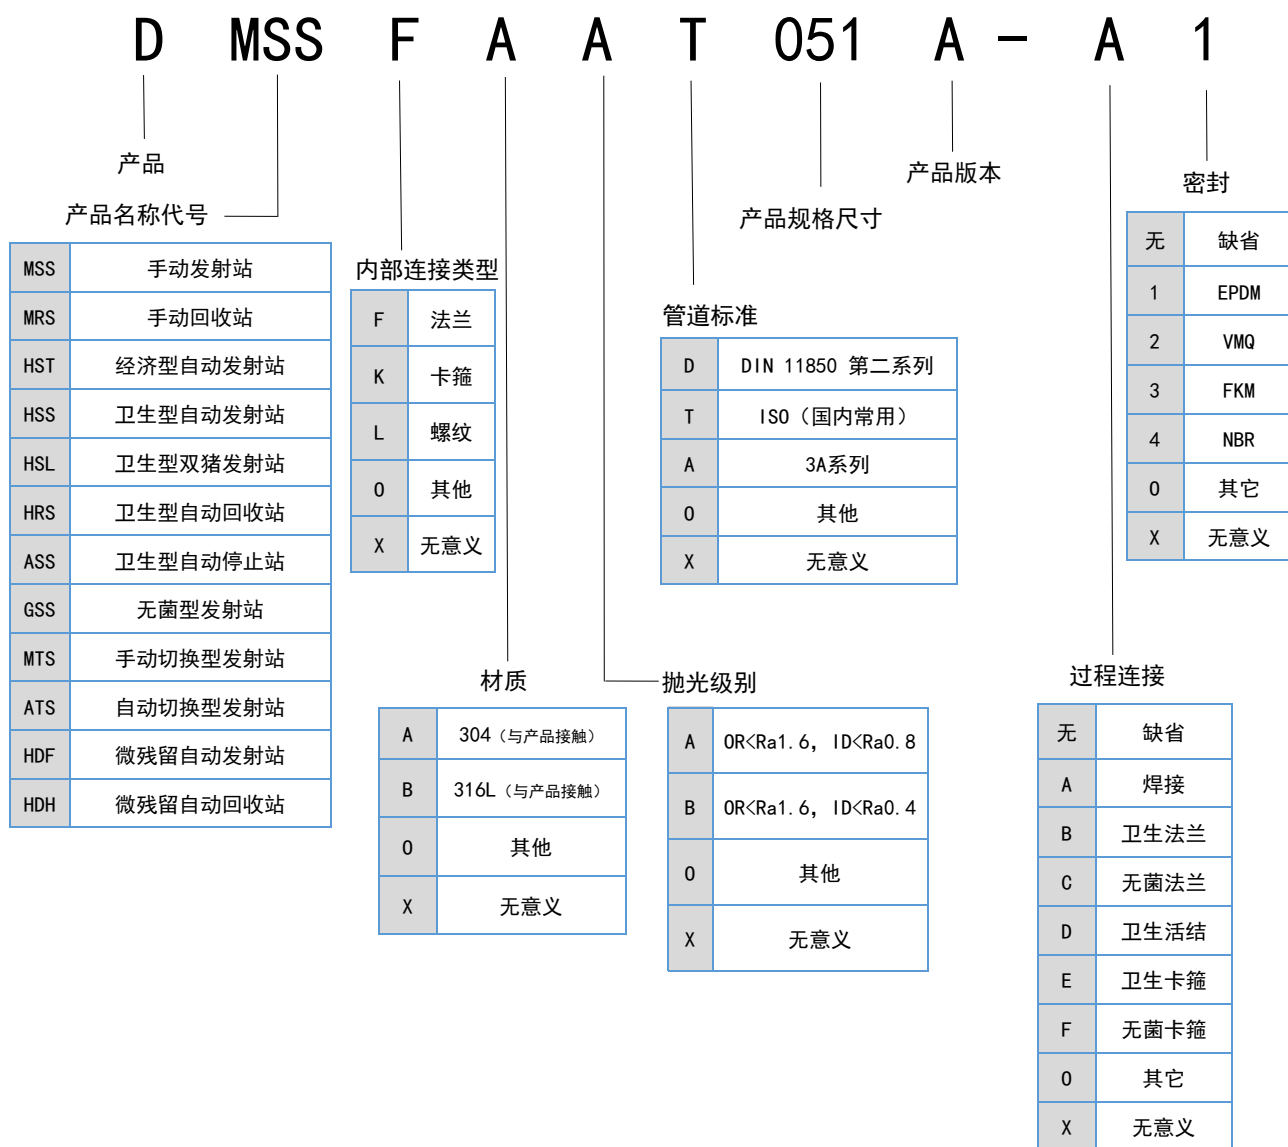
D MSS F A A T 051 A - A 1

产品

产品名称代号

| MSS | 手动发射站 |
|---|---|
| MRS | 手动回收站 |
| HST | 经济型自动发射站 |
| HSS | 卫生型自动发射站 |
| HSL | 卫生型双猪发射站 |
| HRS | 卫生型自动回收站 |
| ASS | 卫生型自动停止站 |
| GSS | 无菌型发射站 |
| MTS | 手动切换型发射站 |
| ATS | 自动切换型发射站 |
| HDF | 微残留自动发射站 |
| HDH | 微残留自动回收站 |

内部连接类型

| F | 法兰 |
|---|---|
| K | 卡箍 |
| L | 螺纹 |
| 0 | 其他 |
| X | 无意义 |

材质

| A | 304（与产品接触） |
|---|---|
| B | 316L（与产品接触） |
| 0 | 其他 |
| X | 无意义 |

抛光级别

| A | OR<Ra1.6，ID<Ra0.8 |
|---|---|
| B | OR<Ra1.6，ID<Ra0.4 |
| 0 | 其他 |
| X | 无意义 |

管道标准

| D | DIN 11850 第二系列 |
|---|---|
| T | ISO（国内常用） |
| A | 3A系列 |
| 0 | 其他 |
| X | 无意义 |

产品规格尺寸

产品版本

过程连接

| 无 | 缺省 |
|---|---|
| A | 焊接 |
| B | 卫生法兰 |
| C | 无菌法兰 |
| D | 卫生活结 |
| E | 卫生卡箍 |
| F | 无菌卡箍 |
| 0 | 其它 |
| X | 无意义 |

密封

| 无 | 缺省 |
|---|---|
| 1 | EPDM |
| 2 | VMQ |
| 3 | FKM |
| 4 | NBR |
| 0 | 其它 |
| X | 无意义 |